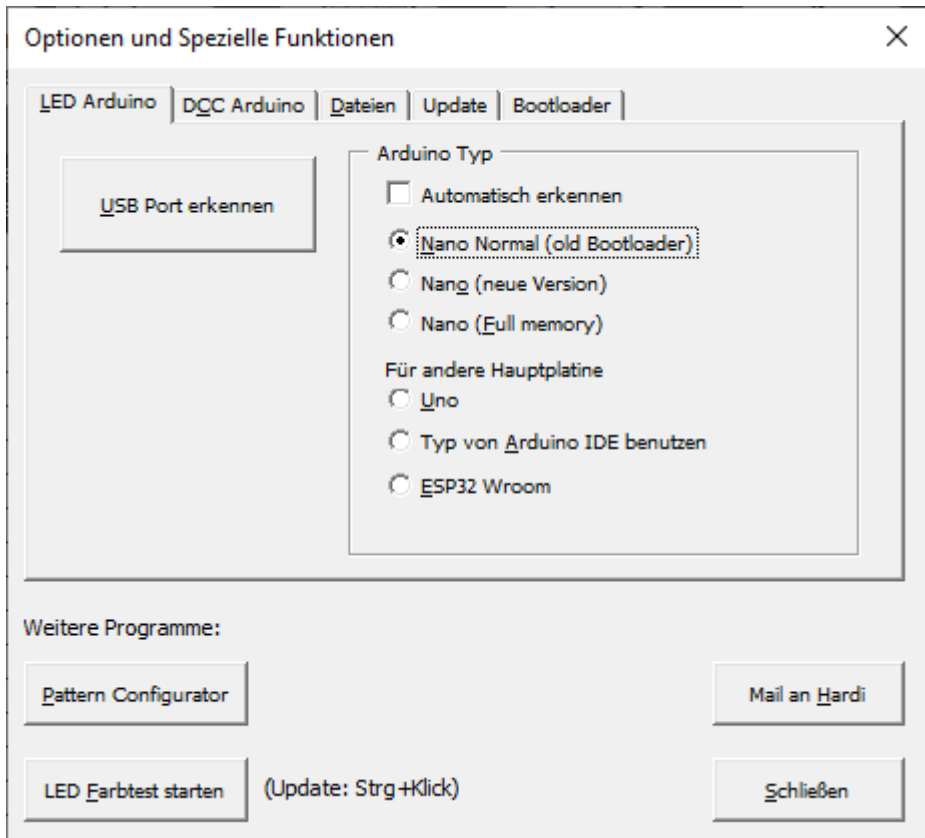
Optionen und Spezielle Funktionen

×

LED Arduino | DCC Arduino | Dateien | Update | Bootloader

USB Port erkennen

Arduino Typ

Automatisch erkennen

Nano Normal (old Bootloader)

Nano (neue Version)

Nano (Full memory)

Für andere Hauptplatine

Uno

Typ von Arduino IDE benutzen

ESP32 Wroom

Weitere Programme:

Pattern Configurator

Mail an Hardi

LED Farbtest starten

(Update: Strg+Klick)

Schließen